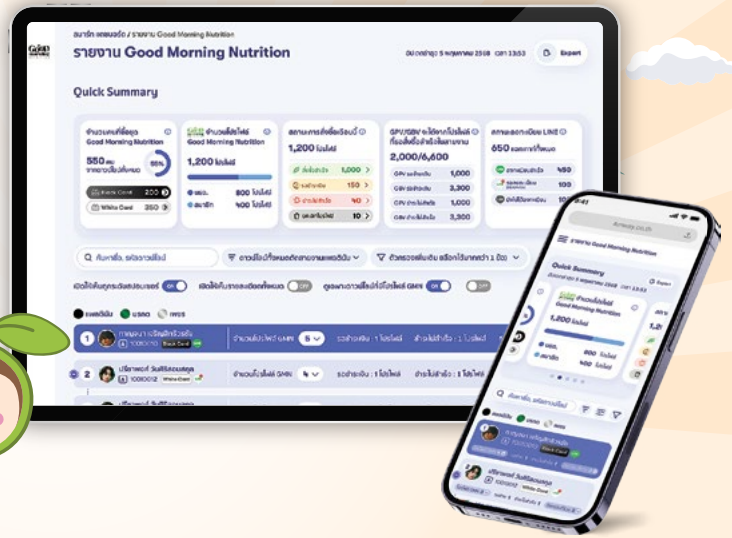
สมาชิก แดชบอร์ด / รายงาน Good Morning Nutrition

รายงาน Good Morning Nutrition

อัปเดตล่าสุด: 5 พฤษภาคม 2568 เวลา 13:53

Export

Quick Summary

จำนวนคนที่ซื้ออยู่ Good Morning Nutrition

550 คน

55%

Black Card 200

White Card 350

จำนวนที่ใช้โปรไฟล์ Good Morning Nutrition

1,200 โปรไฟล์

800 โปรไฟล์

400 โปรไฟล์

สถานะการสั่งซื้อเดือนนี้

1,200 โปรไฟล์

1,000

150

40

10

GPV/GBV จะได้จากโปรไฟล์ ที่ออเดอร์สำเร็จในเดือนนี้

2,000/6,600

GPV 1,000

GBV 3,300

GPV 1,000

GBV 3,300

สถานะลงทะเบียน LINE

650

450

100

100

ค้นหาชื่อ, รหัสสมาชิก

1

2

ปริชาพงศ์ วันศิริสอนสกุล

10010012

White Card

Black Card

amway.co.th

Quick Summary

Good Morning Nutrition

1,200 โปรไฟล์

800 โปรไฟล์

400 โปรไฟล์

ปริชาพงศ์ วันศิริสอนสกุล

White Card

Black Card